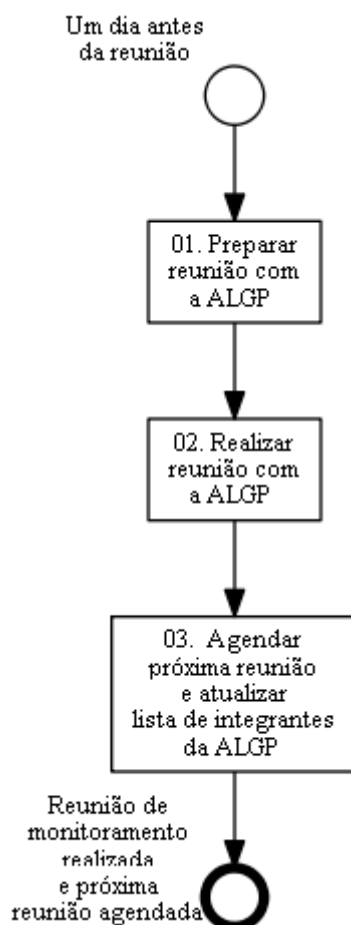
Um dia antes da reunião

01. Preparar reunião com a ALGP

02. Realizar reunião com a ALGP

03. Agendar próxima reunião e atualizar lista de integrantes da ALGP

Reunião de monitoramento realizada e próxima reunião agendada